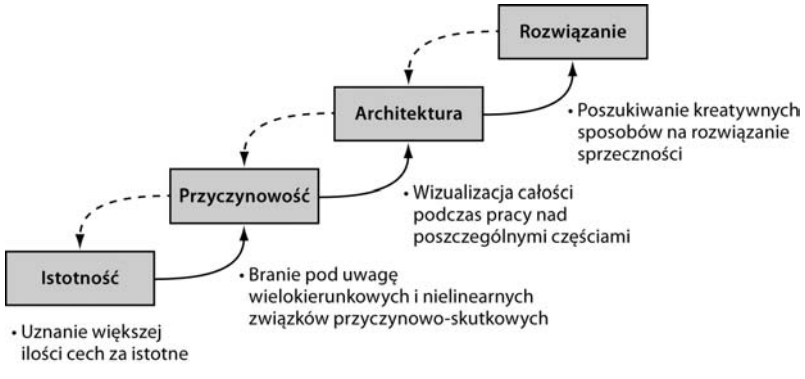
Rozwiązanie

Architektura

• Poszukiwanie kreatywnych sposobów na rozwiązanie sprzeczności

Przyczynowość

• Wizualizacja całości podczas pracy nad poszczególnymi częściami

Istotność

• Branie pod uwagę wielokierunkowych i nielinearnych związków przyczynowo-skutkowych

• Uznanie większej ilości cech za istotne